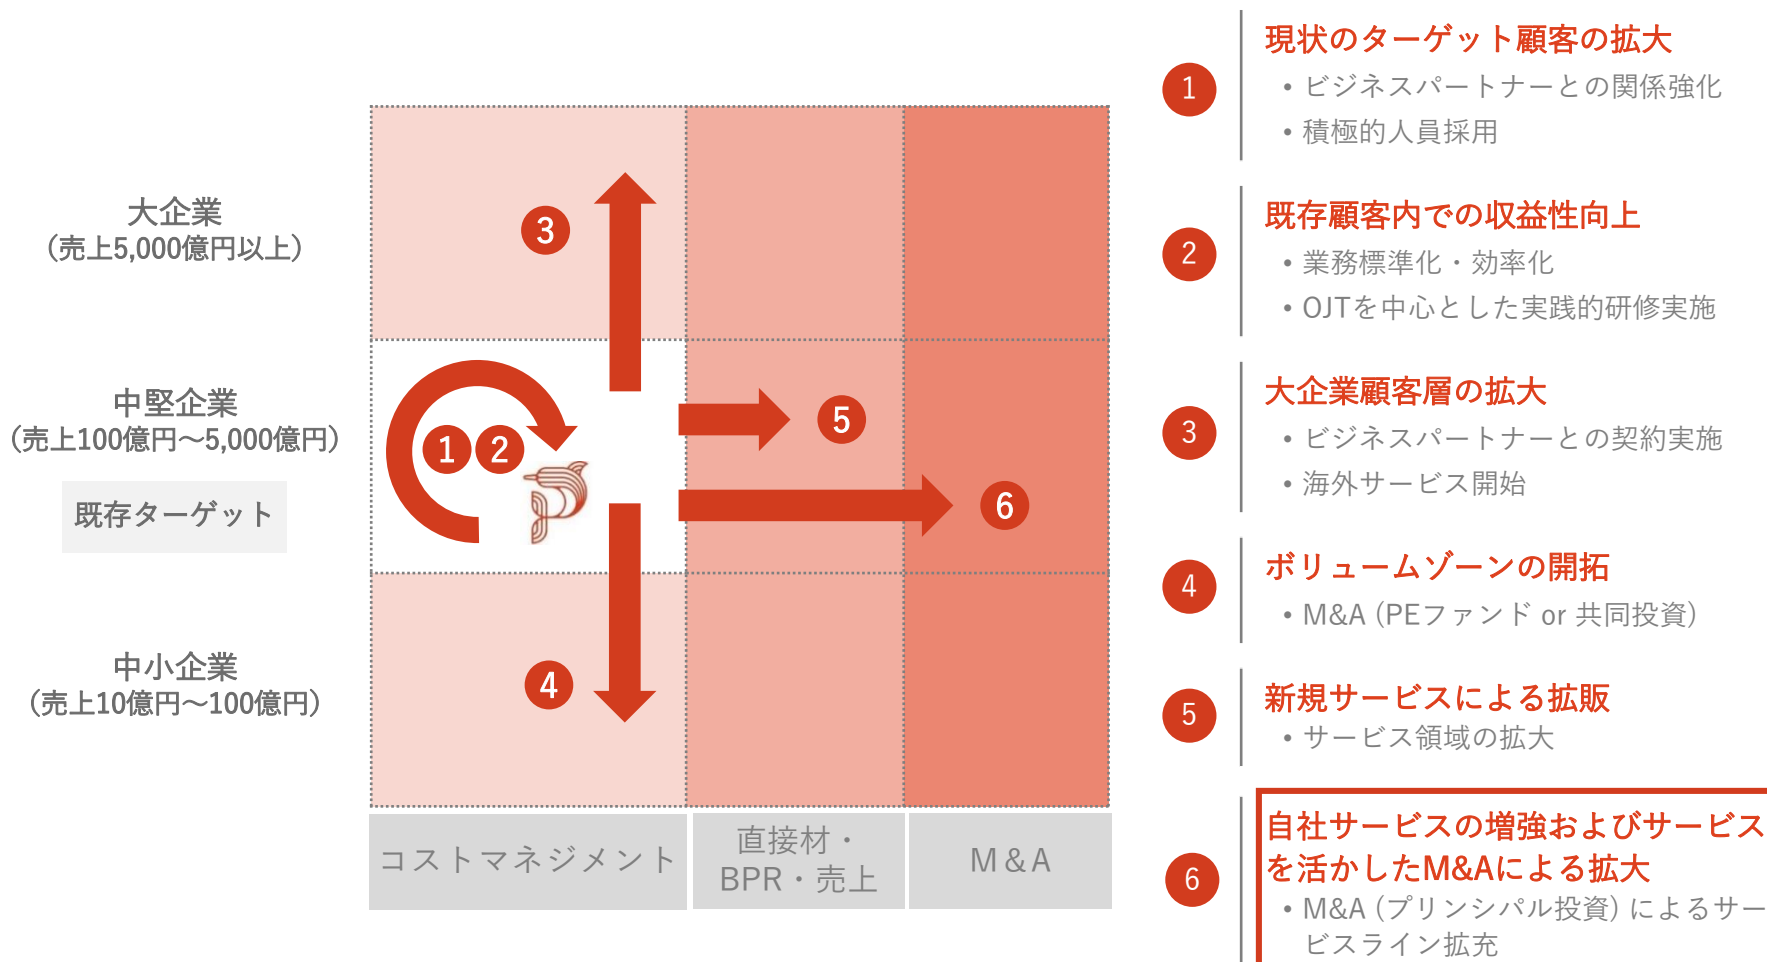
大企業
（売上5,000億円以上）

中堅企業
（売上100億円～5,000億円）

既存ターゲット

中小企業
（売上10億円～100億円）

3

1 2

5

6

4

コストマネジメント

直接材・BPR・売上

M&A

1
現状のターゲット顧客の拡大
• ビジネスパートナーとの関係強化
• 積極的人員採用

2
既存顧客内での収益性向上
• 業務標準化・効率化
• OJTを中心とした実践的研修実施

3
大企業顧客層の拡大
• ビジネスパートナーとの契約実施
• 海外サービス開始

4
ボリュームゾーンの開拓
• M&A（PEファンド or 共同投資）

5
新規サービスによる拡販
• サービス領域の拡大

6
自社サービスの増強およびサービスを活かしたM&Aによる拡大
• M&A（プリンシパル投資）によるサービスライン拡充